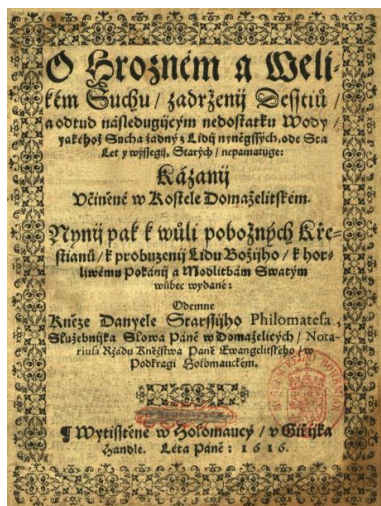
O Hroznem a Welikém Suchu / zadrženj Deſſtiů / a odtud náſledugjcym nedoſtatku Wody / yakéhož Sucha žádný z Lidý nynějſſých, ode Sta Let y wýſſegij, Starých / nepamatuge:

Kázanj Včiněné w Koſtele Domažlitſkém.

Nynj pak k wůli pobožných Křeſtianů / k probuzenj Lidu Božjho / k horliwému Pokánj a Modlitbám Swatým wůbec wydané:

Odemne

Kněze Danyele Starſſýho Philomateſa, Služebnjka Slowa Páně w Domažlicých / Notariuſa Rzádu Kněžſtwa Páně Ewangelitſkého / w Podkragi Holomauckém.

Wytiſſtěné w Holomaucy / v Giřjka Handle. Léta Páně : 1616.